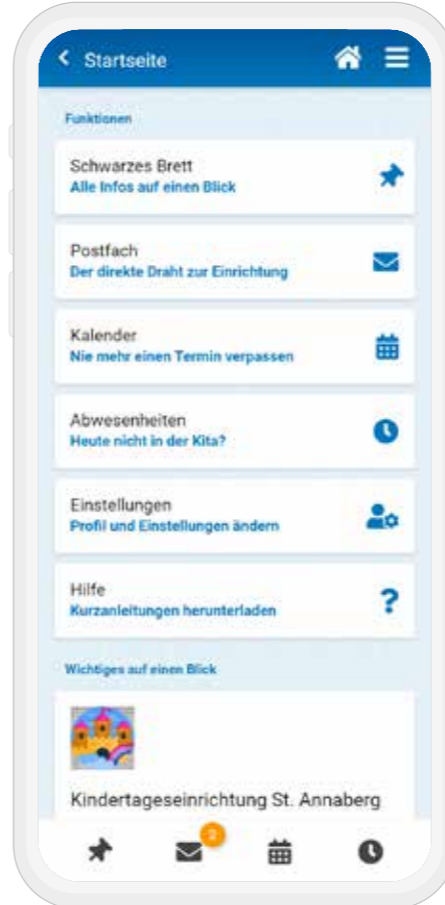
< Startseite

Funktionen

Schwarzes Brett
Alle Infos auf einen Blick

Postfach
Der direkte Draht zur Einrichtung

Kalender
Nie mehr einen Termin verpassen

Abwesenheiten
Heute nicht in der Kita?

Einstellungen
Profil und Einstellungen ändern

Hilfe
Kurzanleitungen herunterladen

?

Wichtiges auf einen Blick

Kindertageseinrichtung St. Annaberg

2